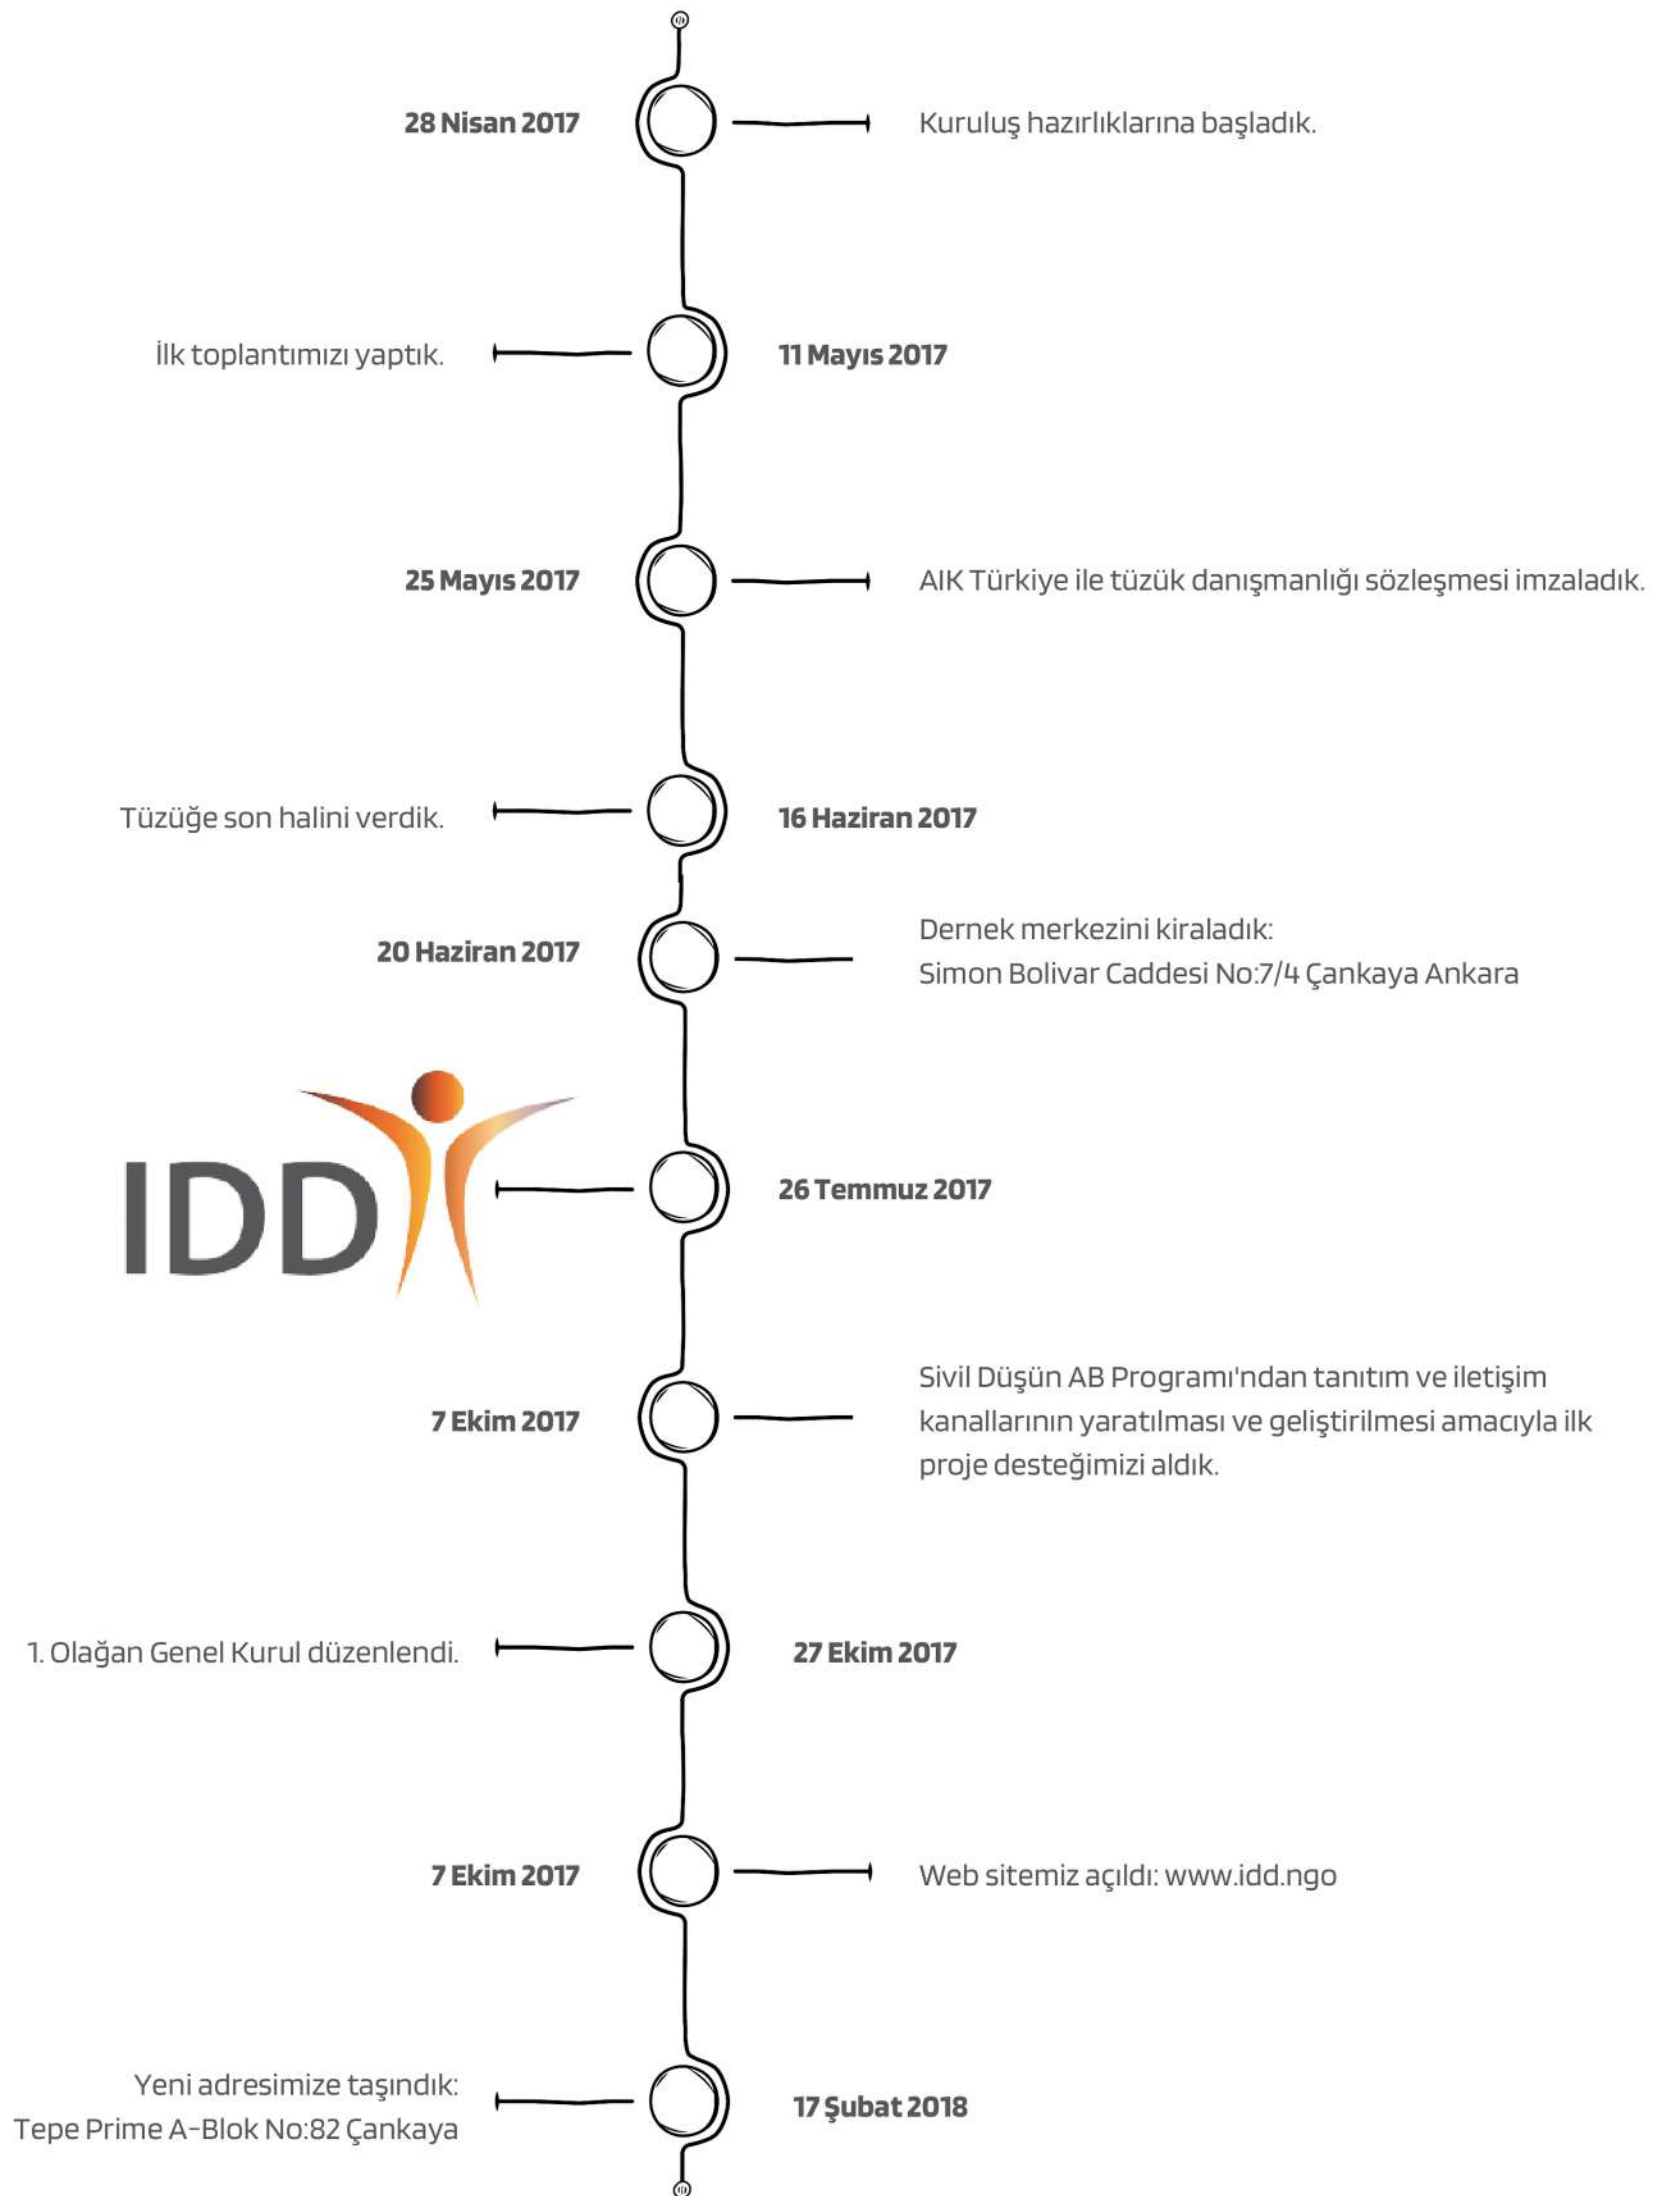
28 Nisan 2017

Kuruluş hazırlıklarına başladık.

İlk toplantımızı yaptık.

11 Mayıs 2017

25 Mayıs 2017

AIK Türkiye ile tüzük danışmanlığı sözleşmesi imzaladık.

Tüzüğe son halini verdik.

16 Haziran 2017

20 Haziran 2017

Dernek merkezini kiraladık:
Simon Bolivar Caddesi No:7/4 Çankaya Ankara

IDD

26 Temmuz 2017

7 Ekim 2017

Sivil Düşün AB Programı'ndan tanıtım ve iletişim kanallarının yaratılması ve geliştirilmesi amacıyla ilk proje desteğimizi aldık.

1. Olağan Genel Kurul düzenlendi.

27 Ekim 2017

7 Ekim 2017

Web sitemiz açıldı: www.idd.ngo

Yeni adresimize taşındık:
Tepe Prime A-Blok No:82 Çankaya

17 Şubat 2018